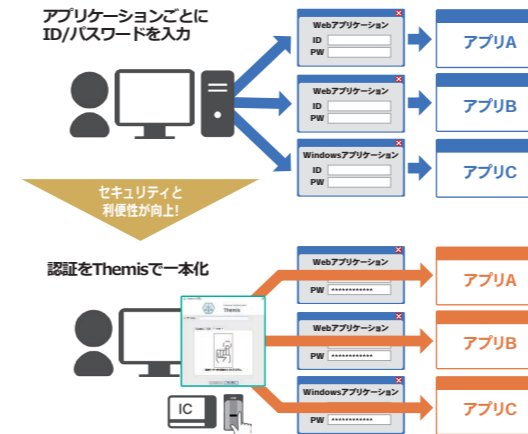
アプリケーションごとに
ID/パスワードを入力

Webアプリケーション
ID
PW

アプリA

Webアプリケーション
ID
PW

アプリB

Windowsアプリケーション
ID
PW

アプリC

セキュリティと
利便性が向上!

認証をThemisで一本化

Themis

Webアプリケーション
PW ************

アプリA

Webアプリケーション
PW ************

アプリB

Windowsアプリケーション
PW ************

アプリC

IC